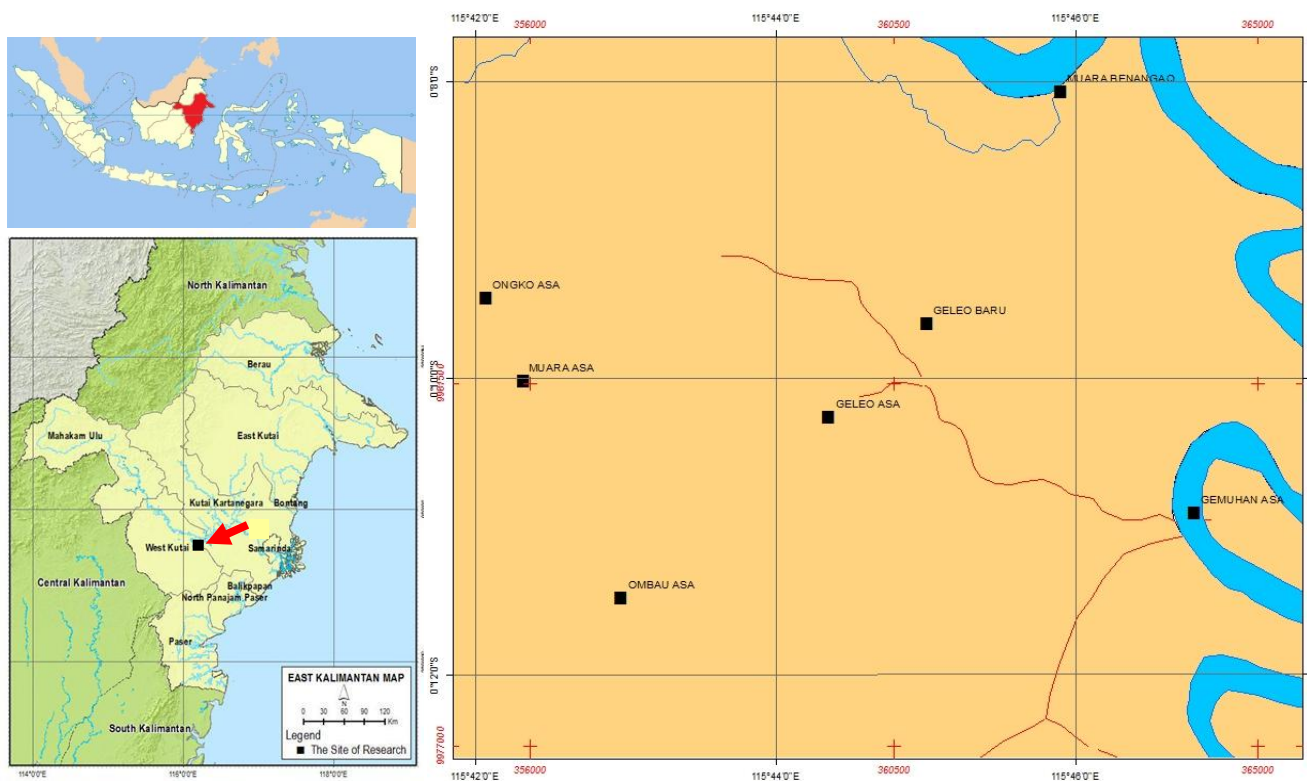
North Kalimantan

Berau

East Kutai

Mahakam Ulu

Kutai Kartanegara

Bontang

West Kutai

Samarinda

Central Kalimantan

Balikpapan

North Panajam Paser

Paser

South Kalimantan

EAST KALIMANTAN MAP

N

0 30 60 90 120 Km

Legend

The Site of Research

114°0'0"E 116°0'0"E 118°0'0"E

115°42'0"E 356000 115°44'0"E 360500 115°46'0"E 365000

0°8'0"S

MUARA BENANGAQ

ONGKO ASA

GELEO BARU

0°10'0"S 9987500

MUARA ASA

GELEO ASA

GEMUHAN ASA

OMBAU ASA

0°12'0"S

9977000

115°42'0"E 356000 115°44'0"E 360500 115°46'0"E 365000